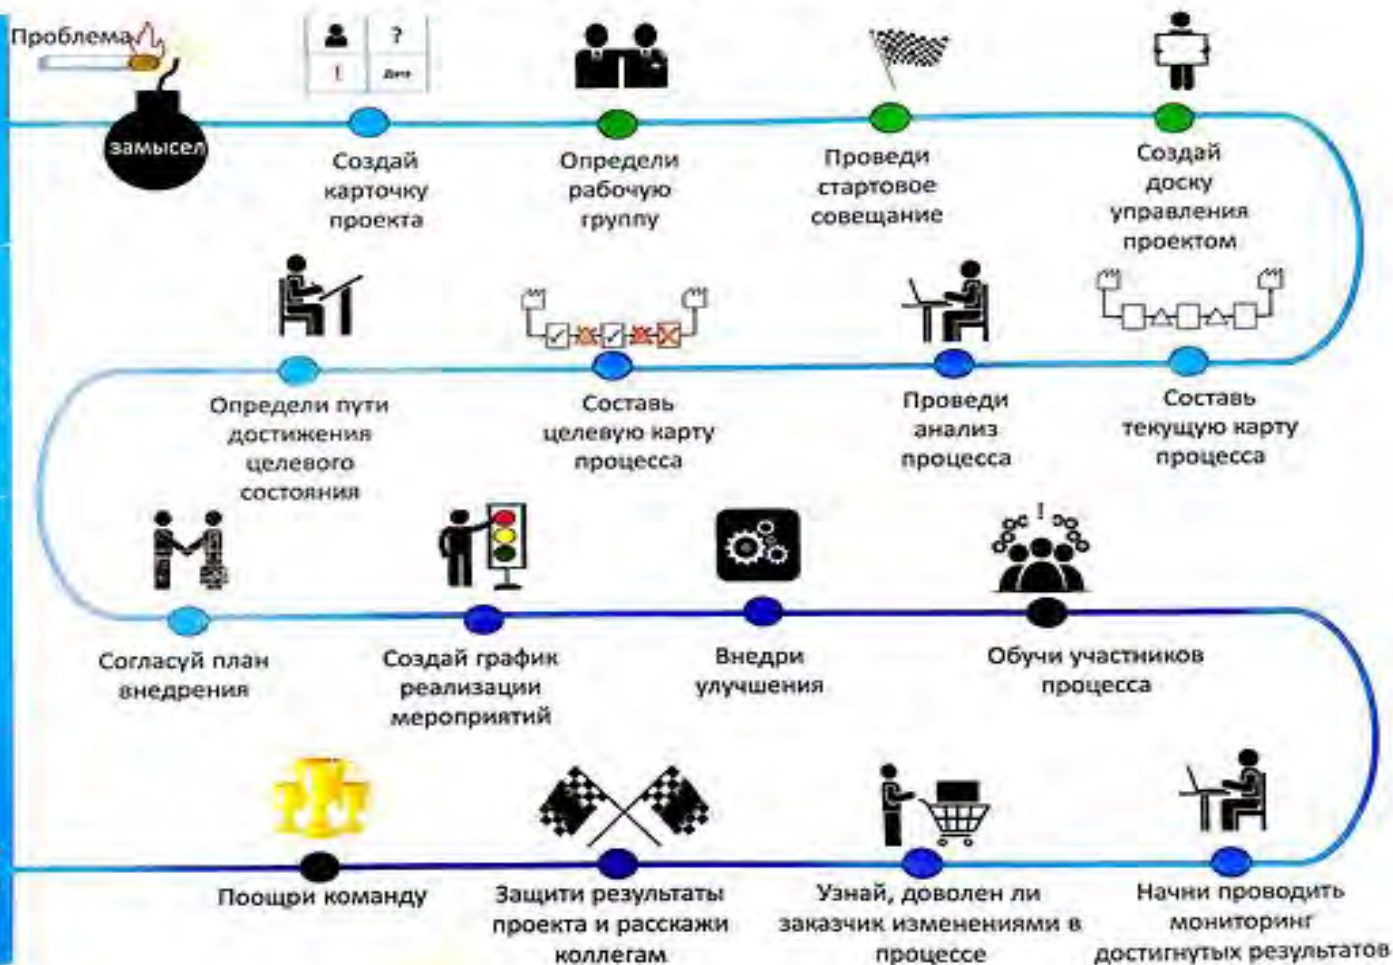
Проблема

замысел

?

!

Дата

Создай карточку проекта

Определи рабочую группу

Проведи стартовое совещание

Создай доску управления проектом

Определи пути достижения целевого состояния

Составь целевую карту процесса

Проведи анализ процесса

Составь текущую карту процесса

Согласуй план внедрения

Создай график реализации мероприятий

Внедри улучшения

Обучи участников процесса

Поощри команду

Защити результаты проекта и расскажи коллегам

Узнай, доволен ли заказчик изменениями в процессе

Начни проводить мониторинг достигнутых результатов